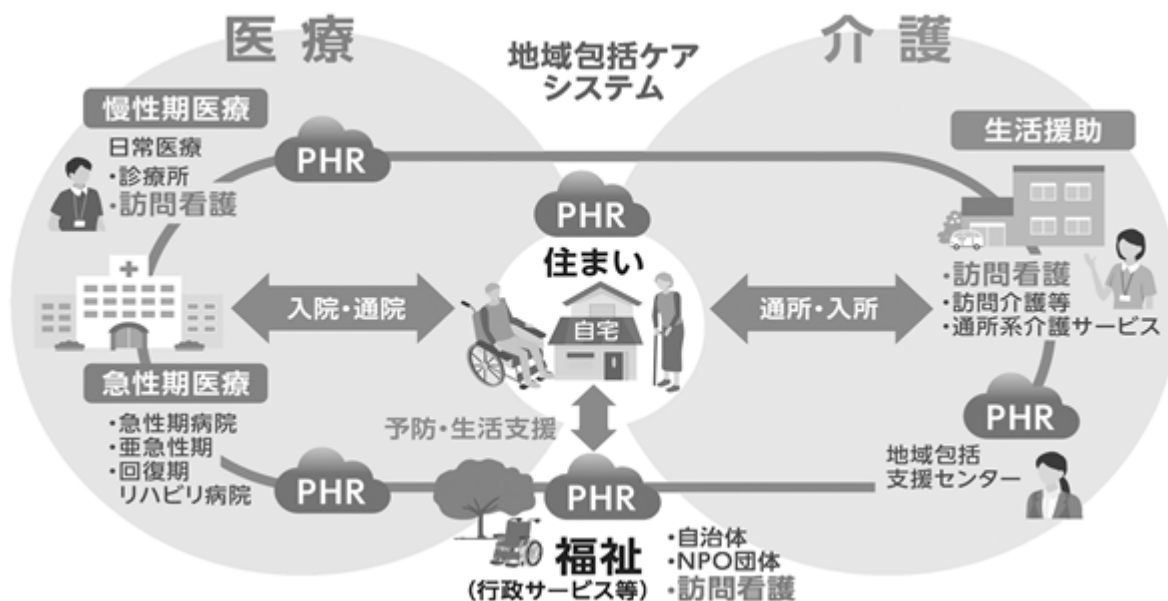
医療

地域包括ケア
システム

介護

慢性期医療

日常医療
・診療所
・訪問看護

PHR

生活援助

PHR

住まい

自宅

入院・通院

通所・入所

・訪問看護
・訪問介護等
・通所系介護サービス

急性期医療

・急性期病院
・亜急性期
・回復期
リハビリ病院

予防・生活支援

PHR

地域包括
支援センター

PHR

PHR

福祉
(行政サービス等)

・自治体
・NPO団体
・訪問看護